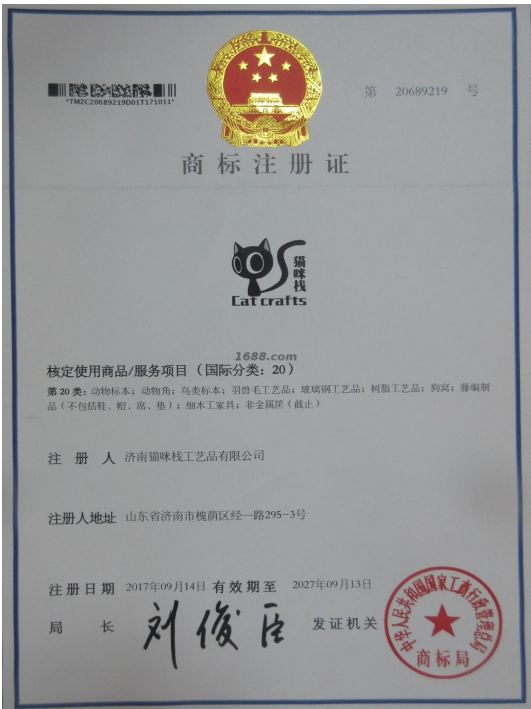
*TM2C20689219D01T171011*

第 20689219 号

商标注册证

猫咪栈
Cat crafts

1688.com

核定使用商品/服务项目（国际分类：20）

第 20 类：动物标本；动物角；鸟类标本；羽兽毛工艺品；玻璃钢工艺品；树脂工艺品；狗窝；藤编制品（不包括鞋、帽、席、垫）；细木工家具；非金属筐（截止）

注 册 人 济南猫咪栈工艺品有限公司

注册人地址 山东省济南市槐荫区经一路295-3号

注册日期 2017年09月14日 有效期至 2027年09月13日

局 长 刘俊臣 发证机关

中华人民共和国国家工商行政管理总局
商标局